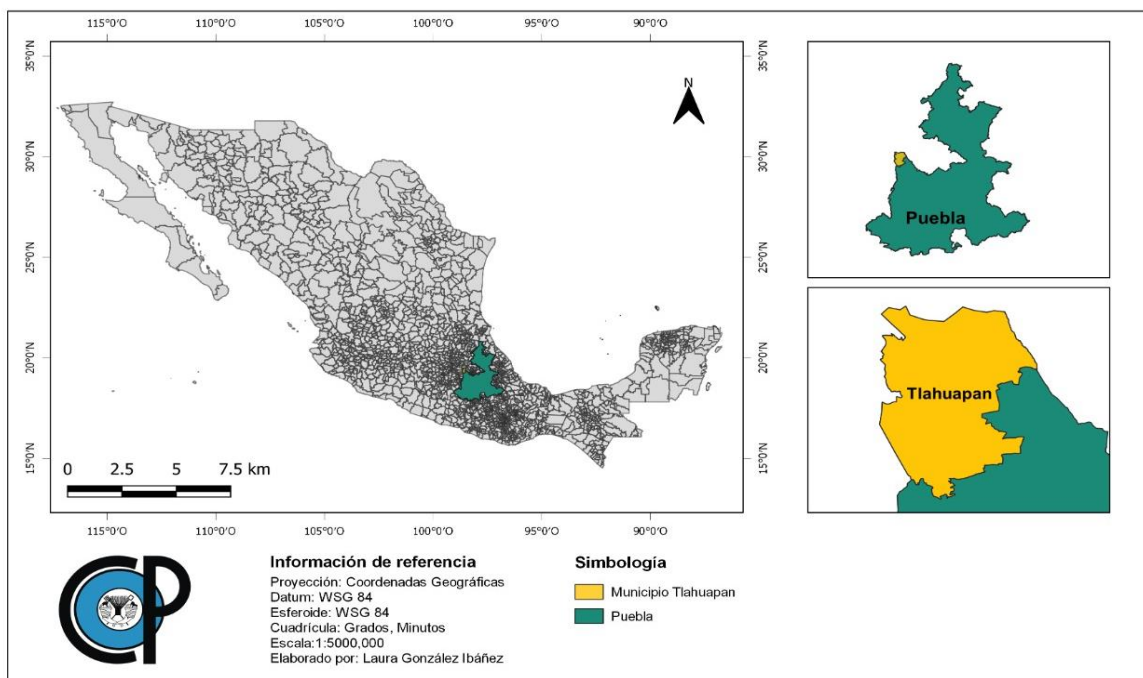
115°0'O 110°0'O 105°0'O 100°0'O 95°0'O 90°0'O

35°0'N
30°0'N
25°0'N
20°0'N
15°0'N

N

0 2.5 5 7.5 km

115°0'O 110°0'O 105°0'O 100°0'O 95°0'O 90°0'O

35°0'N
30°0'N
25°0'N
20°0'N
15°0'N

Puebla

Tlahuapan

CP

Información de referencia
Proyección: Coordenadas Geográficas
Datum: WSG 84
Esferoide: WSG 84
Cuadrícula: Grados, Minutos
Escala:1:5000,000
Elaborado por: Laura González Ibáñez

Simbología
Municipio Tlahuapan
Puebla